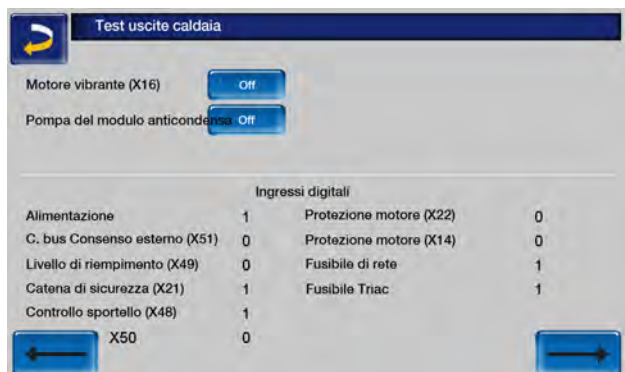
Test uscite caldaia

Motore vibrante (X16) Off

Pompa del modulo anticondensa Off

Ingressi digitali

| | | | |
|---|---|---|---|
| Alimentazione | 1 | Protezione motore (X22) | 0 |
| C. bus Consenso esterno (X51) | 0 | Protezione motore (X14) | 0 |
| Livello di riempimento (X49) | 0 | Fusibile di rete | 1 |
| Catena di sicurezza (X21) | 1 | Fusibile Triac | 1 |
| Controllo sportello (X48) | 1 | | |
| X50 | 0 | | |